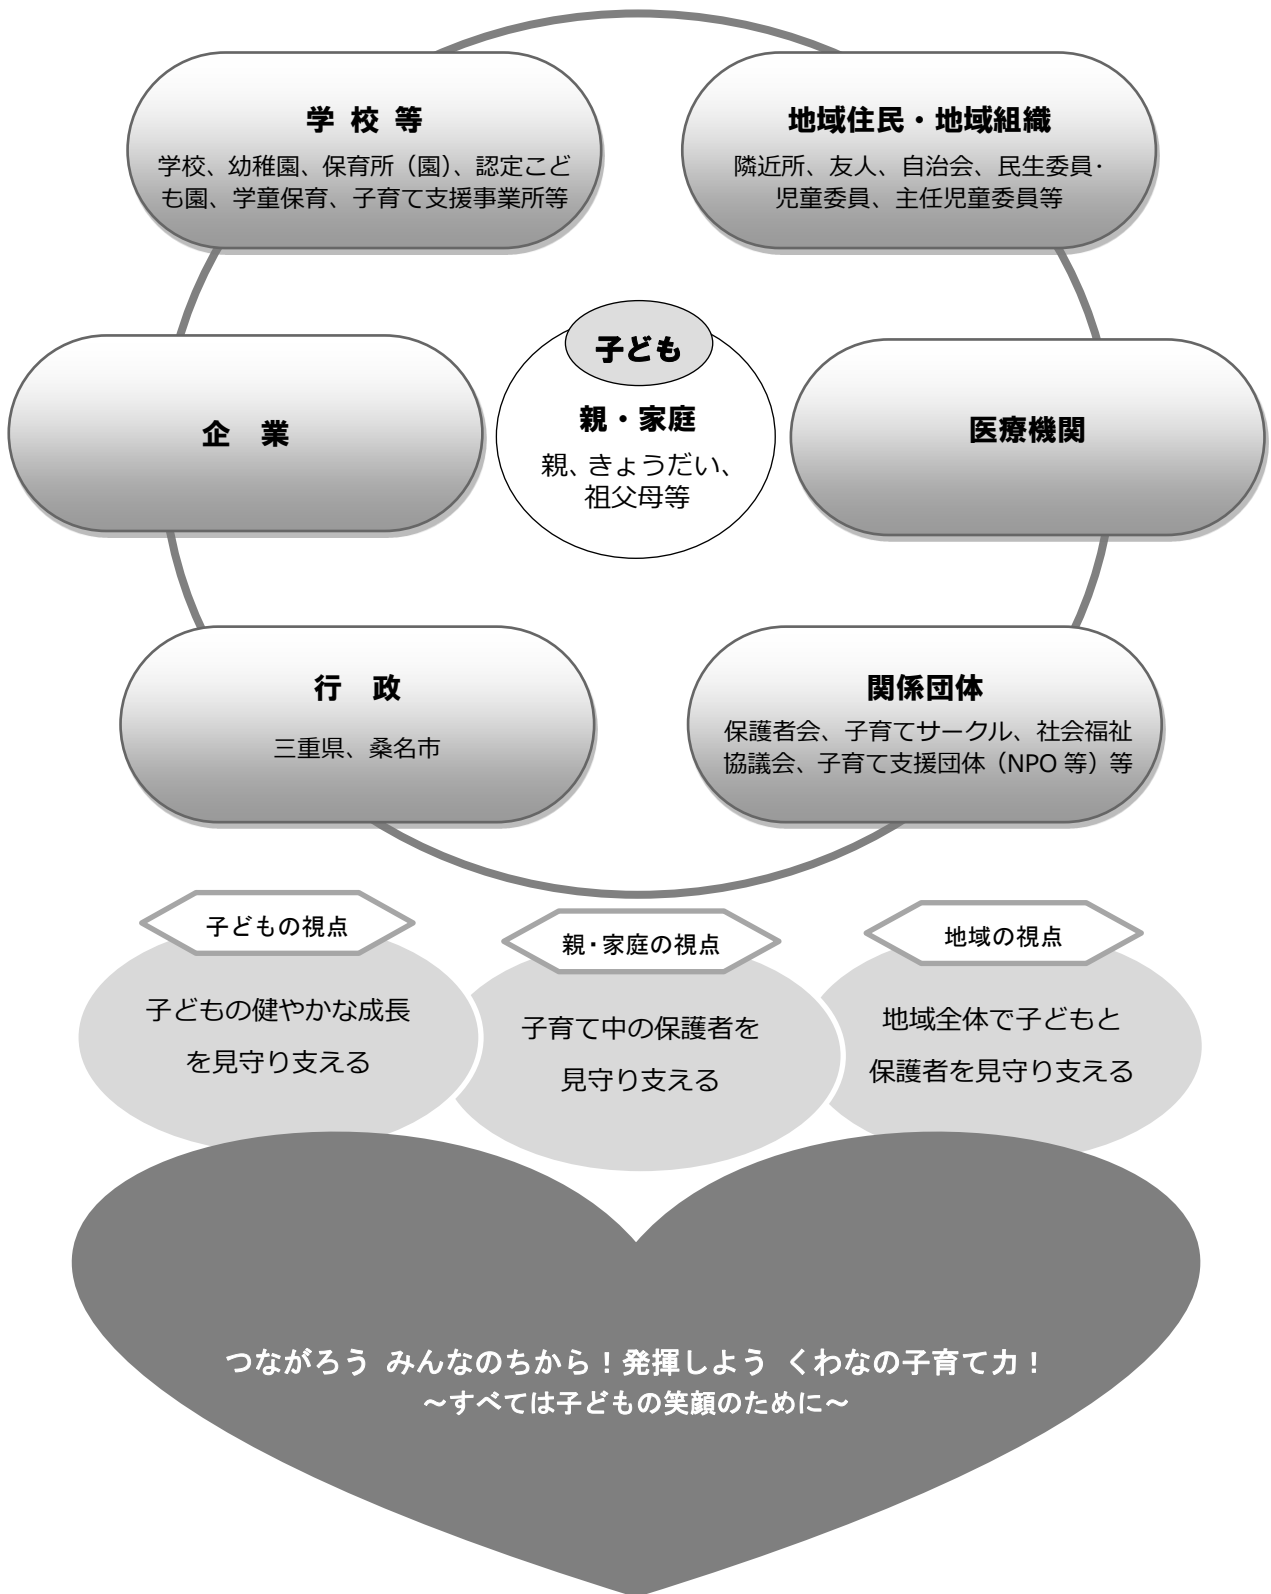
学 校 等
学校、幼稚園、保育所（園）、認定こども園、学童保育、子育て支援事業所等

地域住民・地域組織
隣近所、友人、自治会、民生委員･児童委員、主任児童委員等

子ども

企　業

親・家庭
親、きょうだい、祖父母等

医療機関

行　政
三重県、桑名市

関係団体
保護者会、子育てサークル、社会福祉協議会、子育て支援団体（NPO 等）等

子どもの視点
子どもの健やかな成長を見守り支える

親･家庭の視点
子育て中の保護者を見守り支える

地域の視点
地域全体で子どもと保護者を見守り支える

つながろう みんなのちから！発揮しよう くわなの子育て力！
～すべては子どもの笑顔のために～